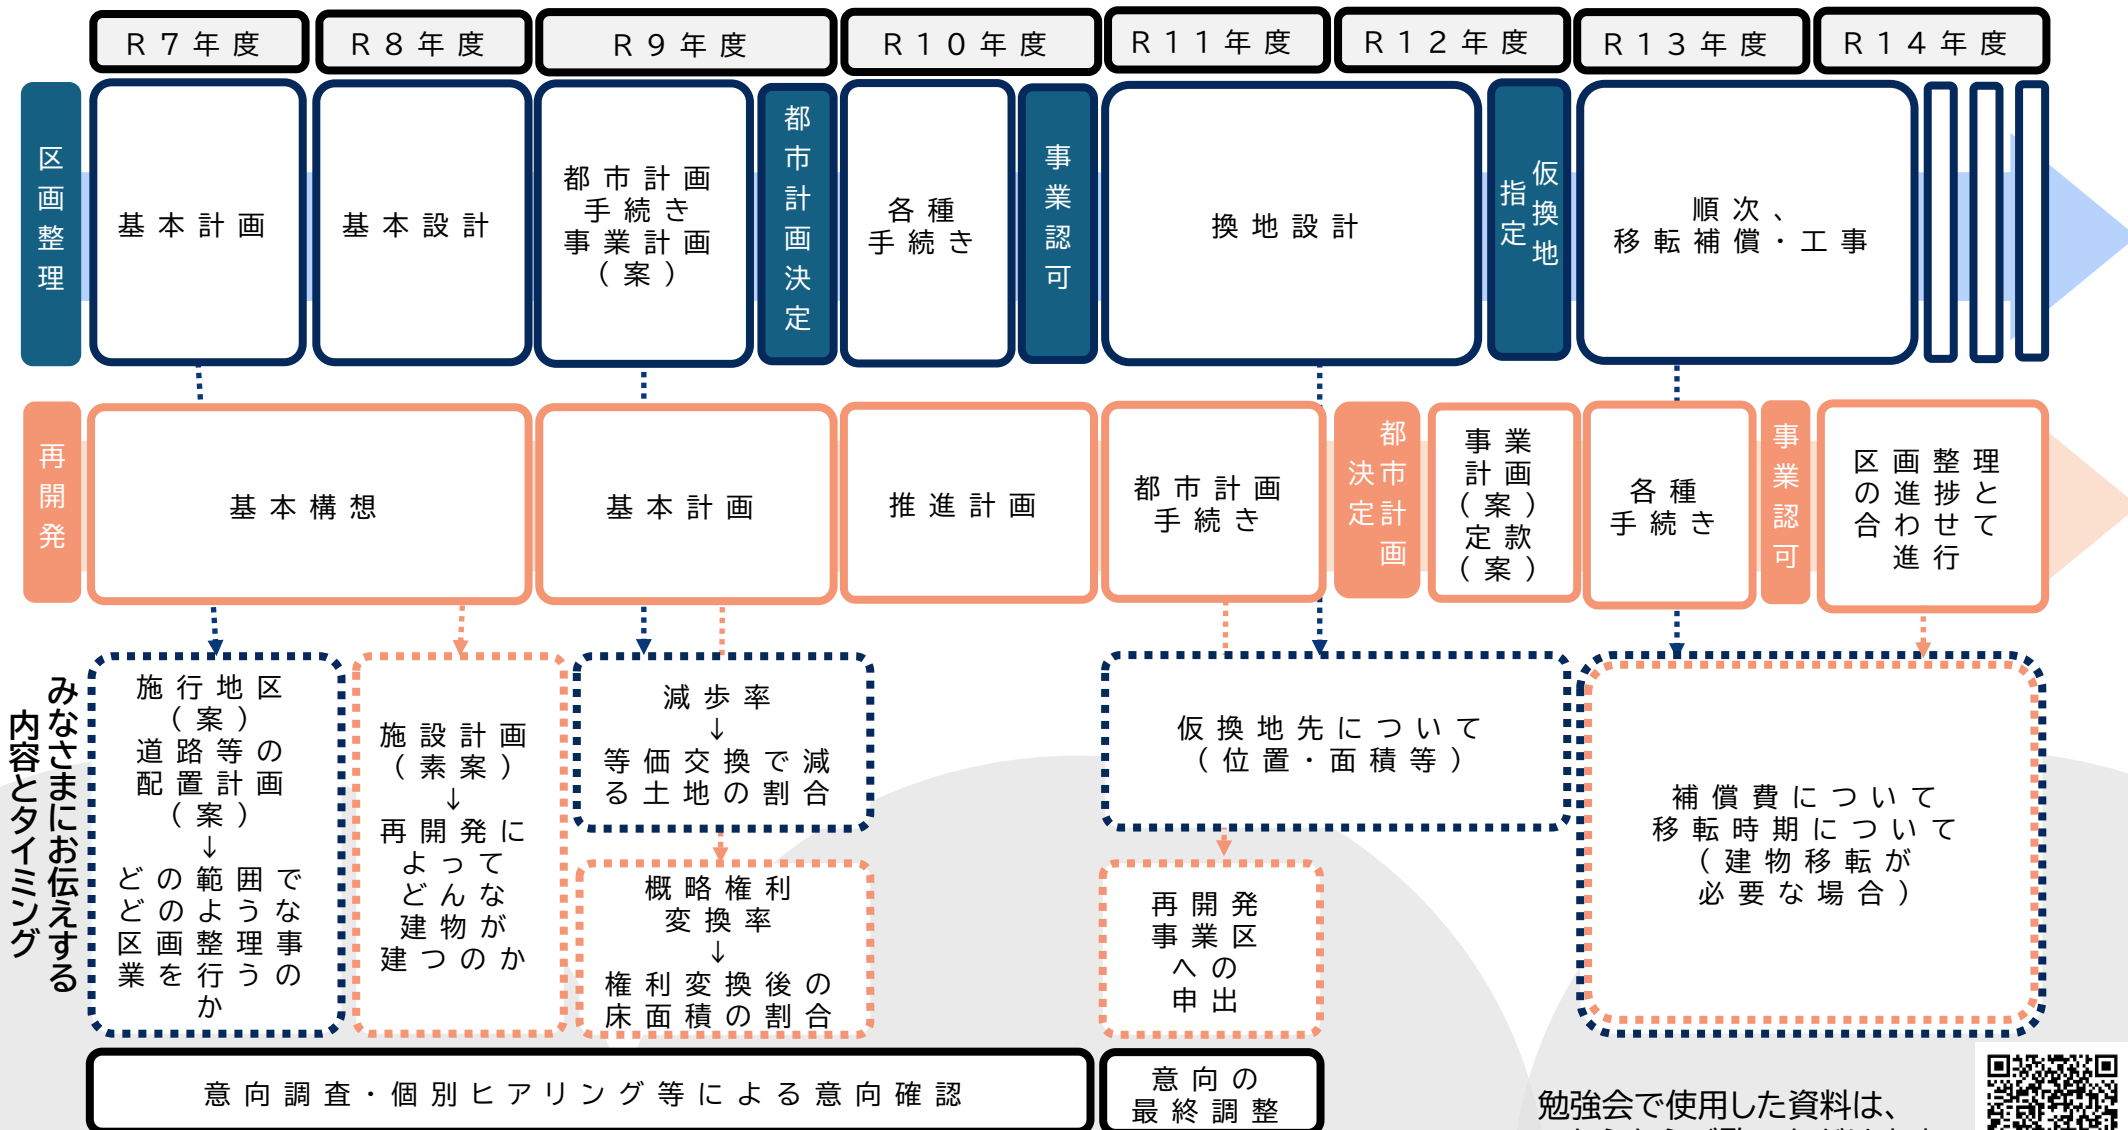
R７年度

R８年度

R９年度

R１０年度

R１１年度

R１２年度

R１３年度

R１４年度

区画整理

基本計画

基本設計

都市計画
手続き
事業計画
（案）

都市計画決定

各種
手続き

事業認可

換地設計

仮換地指定

順次、
移転補償・工事

再開発

基本構想

基本計画

推進計画

都市計画
手続き

都市計画決定

事業
計画
（案）
定款
（案）

各種
手続き

事業認可

区画整理
の進捗と
合わせて
進行

みなさまにお伝えする内容とタイミング

施行地区
（案）
道路等の
配置計画
（案）
↓
どの範囲で
どのような
区画整理事
業を行うの
か

施設計画
（素案）
↓
再開発に
よって
どんな
建物が
建つのか

減歩率
↓
等価交換で減
る土地の割合

概略権利
変換率
↓
権利変換後の
床面積の割合

仮換地先について
（位置・面積等）

再開発
事業区
への
申出

補償費について
移転時期について
（建物移転が
必要な場合）

意向調査・個別ヒアリング等による意向確認

意向の
最終調整

勉強会で使用した資料は、